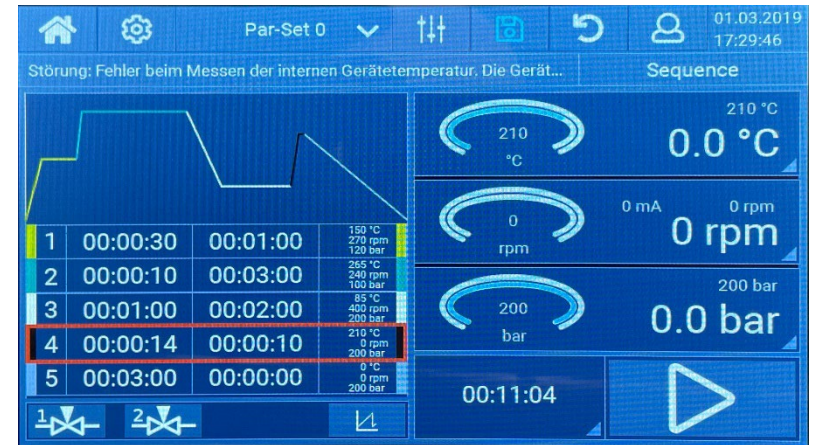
Par-Set 0

01.03.2019
17:29:46

Störung: Fehler beim Messen der internen Gerätetemperatur. Die Gerät...

Sequence

| | | | |
|---|---|---|---|
| 1 | 00:00:30 | 00:01:00 | 150 °C 270 rpm 120 bar |
| 2 | 00:00:10 | 00:03:00 | 265 °C 240 rpm 100 bar |
| 3 | 00:01:00 | 00:02:00 | 85 °C 400 rpm 200 bar |
| 4 | 00:00:14 | 00:00:10 | 210 °C 0 rpm 200 bar |
| 5 | 00:03:00 | 00:00:00 | 0 °C 0 rpm 200 bar |

1 2

210 °C

210
°C

0.0 °C

0 mA
0 rpm

0
rpm

0 rpm

200 bar

200
bar

0.0 bar

00:11:04